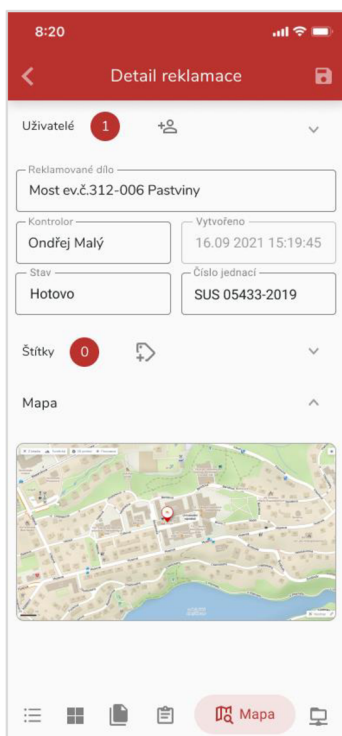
8:20

Detail reklamace

Uživatelé 1

Reklamované dílo
Most ev.č.312-006 Pastviny

Kontrolor
Ondřej Malý

Vytvořeno
16.09 2021 15:19:45

Stav
Hotovo

Číslo jednací
SUS 05433-2019

Štítky 0

Mapa

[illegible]

Mapa